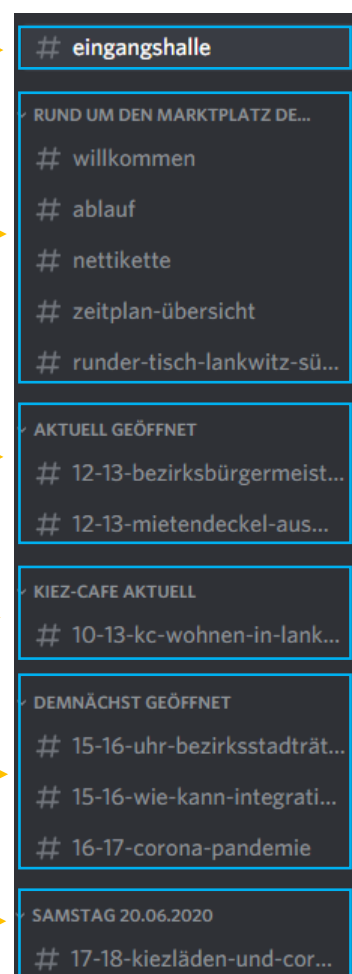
# eingangshalle

RUND UM DEN MARKTPLATZ DE...

# willkommen

# ablauf

# nettikette

# zeitplan-übersicht

# runder-tisch-lankwitz-sü...

AKTUELL GEÖFFNET

# 12-13-bezirksbürgermeist...

# 12-13-mietendeckel-aus...

KIEZ-CAFE AKTUELL

# 10-13-kc-wohnen-in-lank...

DEMNÄCHST GEÖFFNET

# 15-16-uhr-bezirksstadträt...

# 15-16-wie-kann-integrati...

# 16-17-corona-pandemie

SAMSTAG 20.06.2020

# 17-18-kiezläden-und-cor...